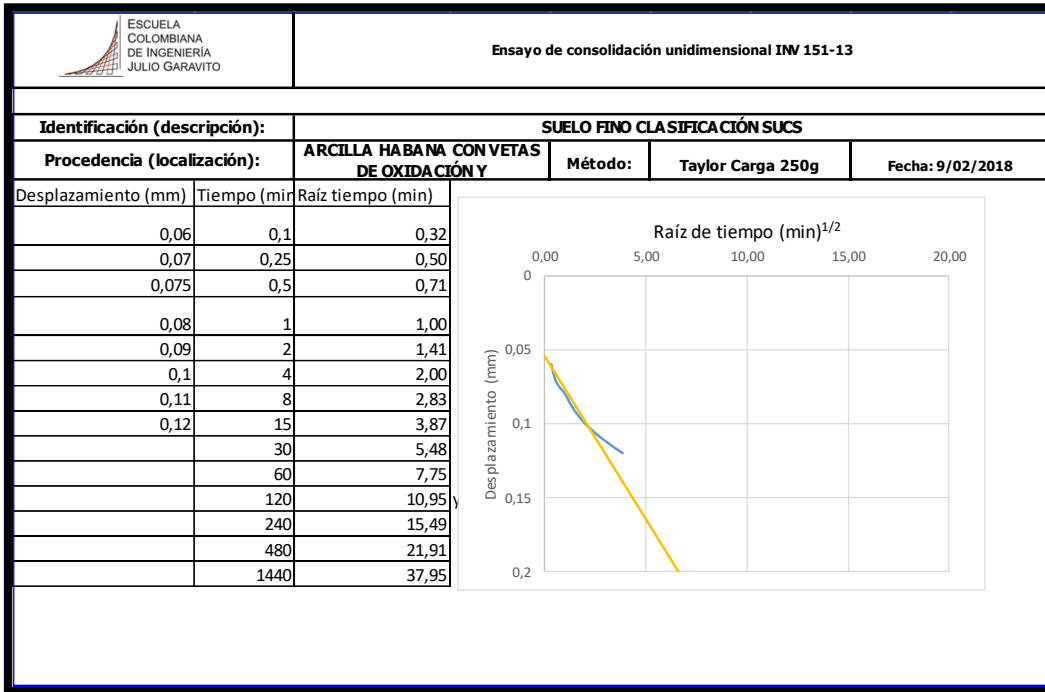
ESCUELA COLOMBIANA DE INGENIERÍA JULIO GARAVITO

Ensayo de consolidación unidimensional INV 151-13

| Identificación (descripción): | SUELO FINO CLASIFICACIÓN SUCS | | | |
|---|---|---|---|---|
| Procedencia (localización): | ARCILLA HABANA CON VETAS DE OXIDACIÓN Y | Método: | Taylor Carga 250g | Fecha: 9/02/2018 |

| Desplazamiento (mm) | Tiempo (min | Raíz tiempo (min) |
|---|---|---|
| 0,06 | 0,1 | 0,32 |
| 0,07 | 0,25 | 0,50 |
| 0,075 | 0,5 | 0,71 |
| 0,08 | 1 | 1,00 |
| 0,09 | 2 | 1,41 |
| 0,1 | 4 | 2,00 |
| 0,11 | 8 | 2,83 |
| 0,12 | 15 | 3,87 |
| | 30 | 5,48 |
| | 60 | 7,75 |
| | 120 | 10,95 |
| | 240 | 15,49 |
| | 480 | 21,91 |
| | 1440 | 37,95 |

Raíz de tiempo (min)$^{1/2}$

0,00 5,00 10,00 15,00 20,00

0 0,05 0,1 0,15 0,2

Desplazamiento (mm)